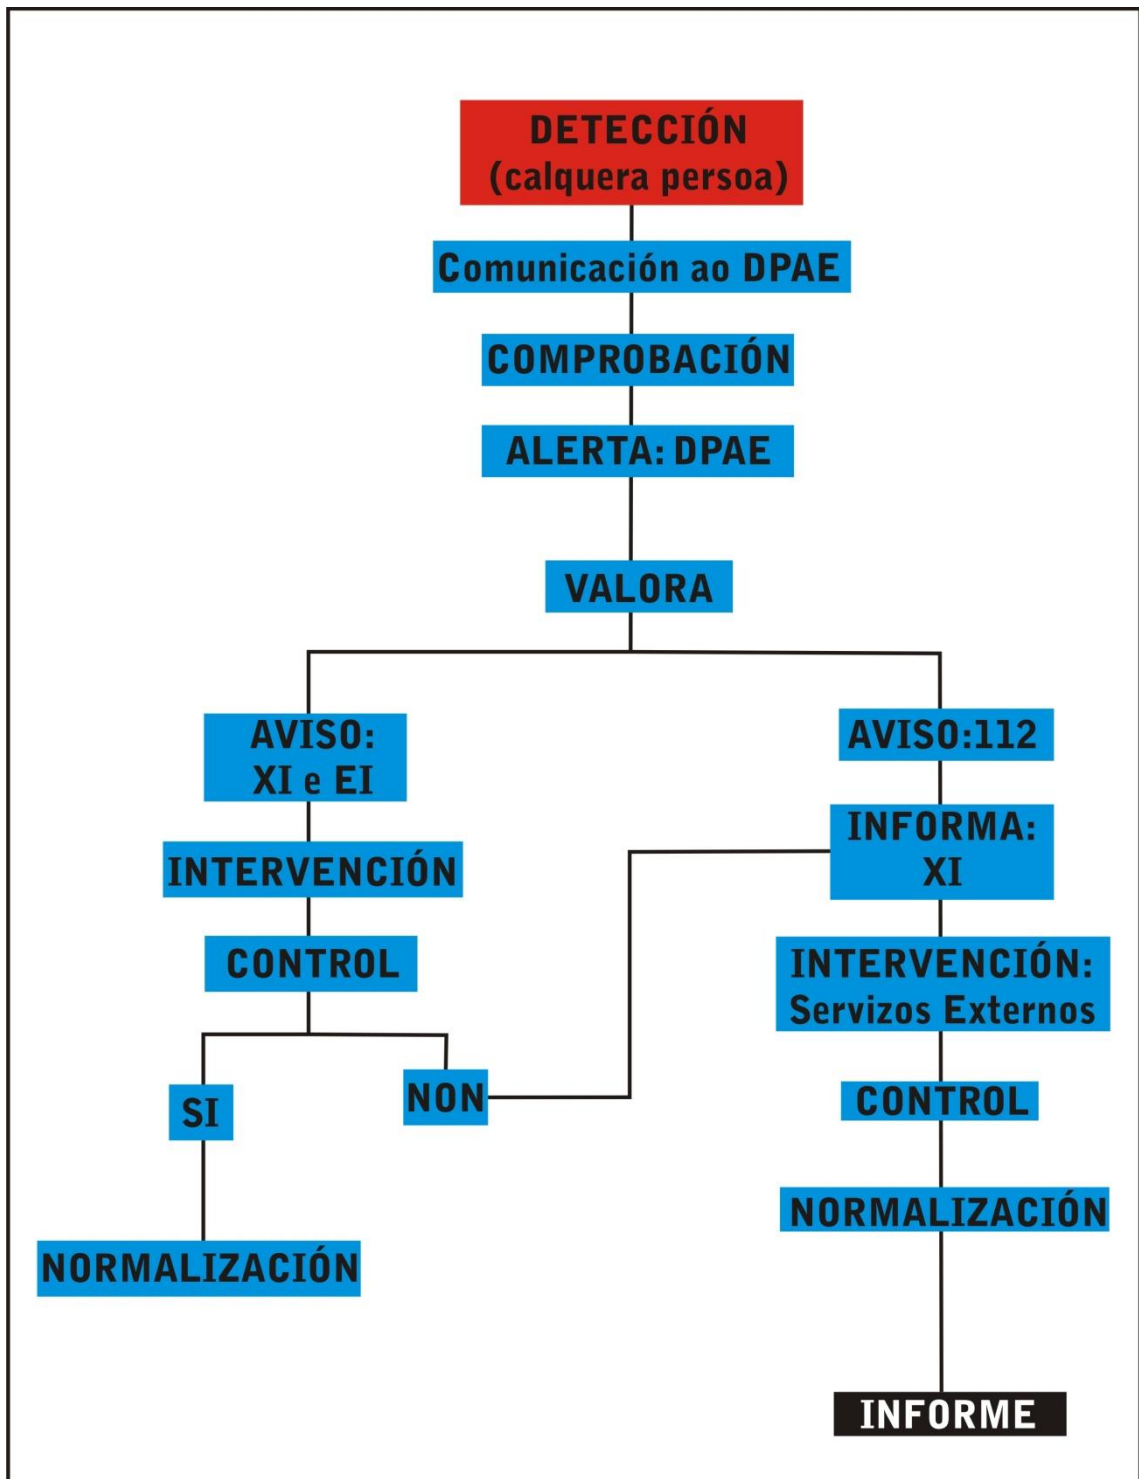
DETECCIÓN
(calquera persoa)

Comunicación ao DPAE

COMPROBACIÓN

ALERTA: DPAE

VALORA

AVISO:
XI e EI

INTERVENCIÓN

CONTROL

SI

NON

NORMALIZACIÓN

AVISO:112

INFORMA:
XI

INTERVENCIÓN:
Servizos Externos

CONTROL

NORMALIZACIÓN

INFORME